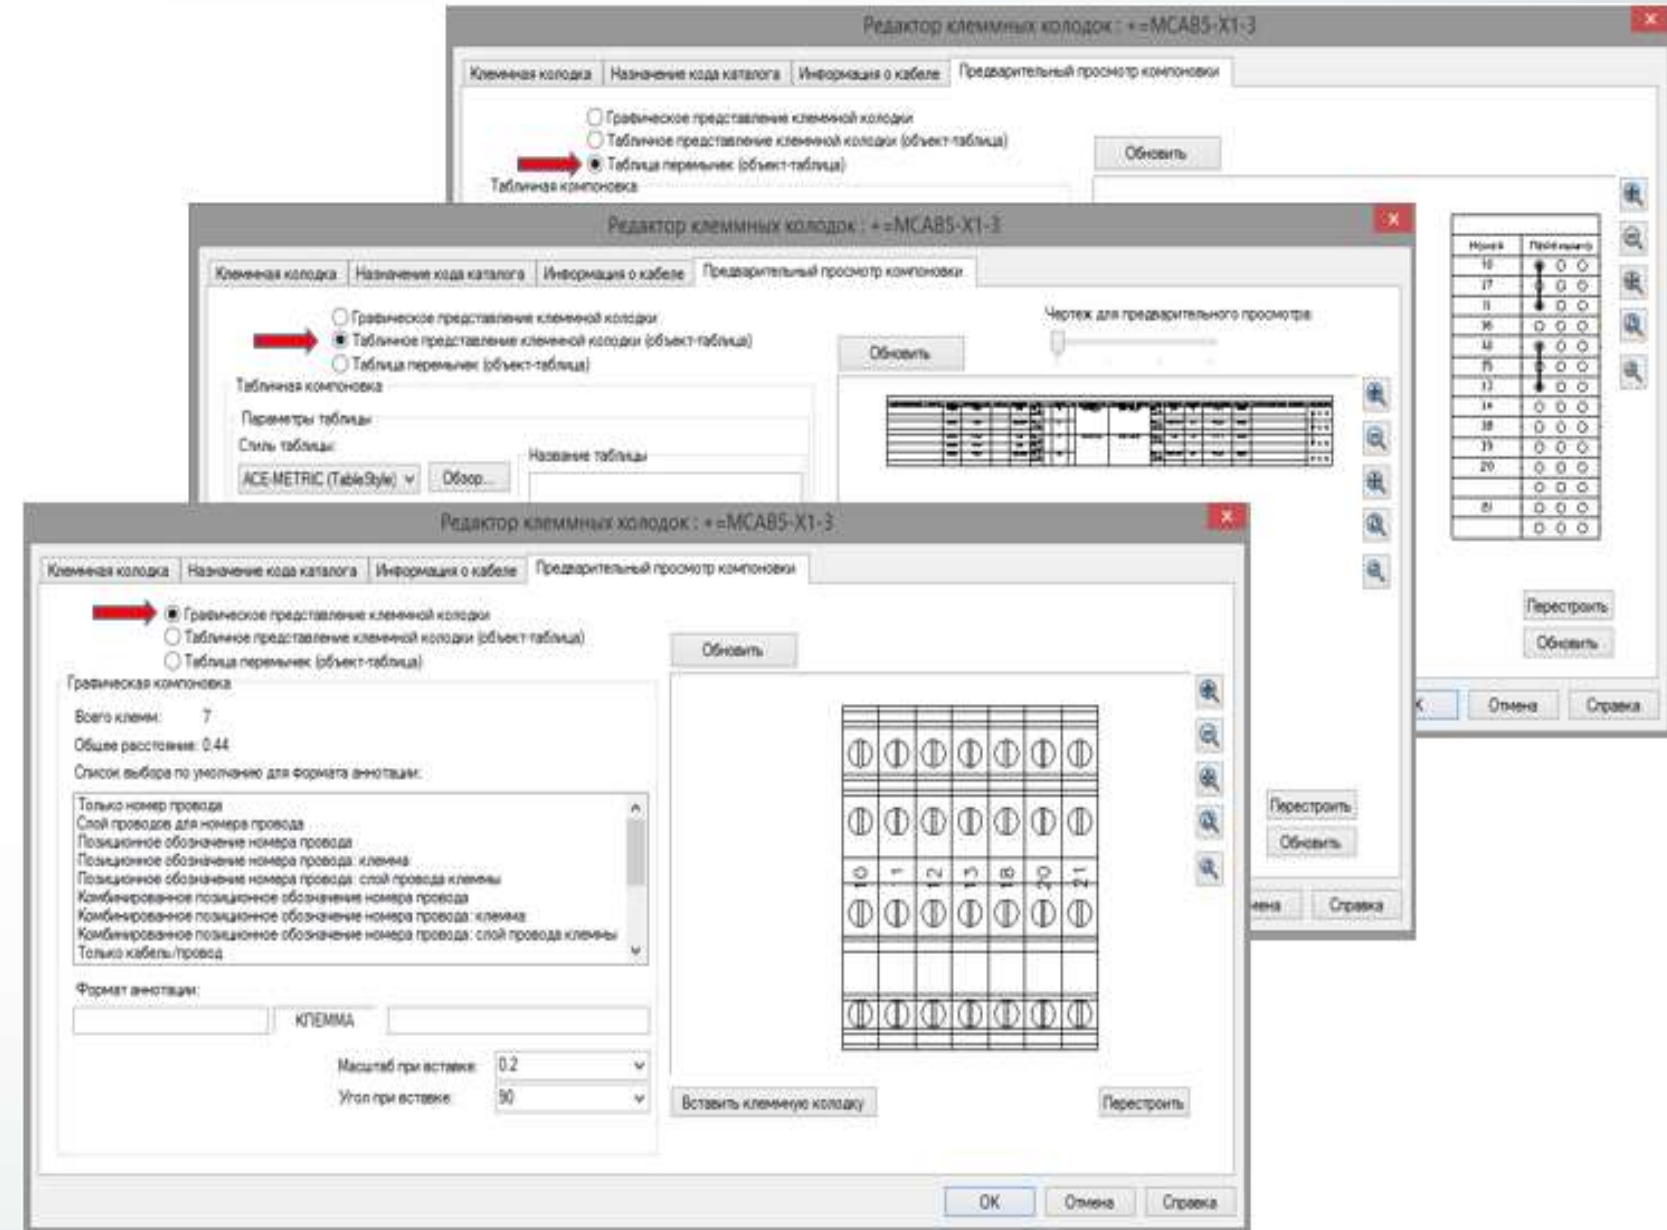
Редактор клеммных колодок : +=MCAB5-X1-3

Клеммная колодка | Назначение кода каталога | Информация о кабеле | Предварительный просмотр компоновки

Графическое представление клеммной колодки
Табличное представление клеммной колодки (объект-таблица)
Таблица перемычек (объект-таблица)

Табличная компоновка

Обновить

| Номер | Перемычки |
|---|---|
| 10 | |
| 17 | |
| 11 | |
| 16 | |
| 12 | |
| 15 | |
| 13 | |
| 14 | |
| 18 | |
| 19 | |
| 20 | |
| | |
| 21 | |
| | |

Перестроить
Обновить

ОК | Отмена | Справка

Редактор клеммных колодок : +=MCAB5-X1-3

Клеммная колодка | Назначение кода каталога | Информация о кабеле | Предварительный просмотр компоновки

Графическое представление клеммной колодки
Табличное представление клеммной колодки (объект-таблица)
Таблица перемычек (объект-таблица)

Табличная компоновка

Параметры таблицы

Стиль таблицы:

ACE-METRIC (TableStyle)

Обзор...

Название таблицы

Обновить

Чертеж для предварительного просмотра:

Перестроить
Обновить

Отмена | Справка

Редактор клеммных колодок : +=MCAB5-X1-3

Клеммная колодка | Назначение кода каталога | Информация о кабеле | Предварительный просмотр компоновки

Графическое представление клеммной колодки
Табличное представление клеммной колодки (объект-таблица)
Таблица перемычек (объект-таблица)

Графическая компоновка

Всего клемм: 7
Общее расстояние: 0.44

Список выбора по умолчанию для формата аннотации:

Только номер провода
Слой проводов для номера провода
Позиционное обозначение номера провода
Позиционное обозначение номера провода: клемма
Позиционное обозначение номера провода: слой провода клеммы
Комбинированное позиционное обозначение номера провода
Комбинированное позиционное обозначение номера провода: клемма
Комбинированное позиционное обозначение номера провода: слой провода клеммы
Только кабель/провод

Формат аннотации:

КЛЕММА

Масштаб при вставке: 0.2
Угол при вставке: 90

Обновить

10 11 12 15 18 20 21

Вставить клеммную колодку

Перестроить

ОК | Отмена | Справка